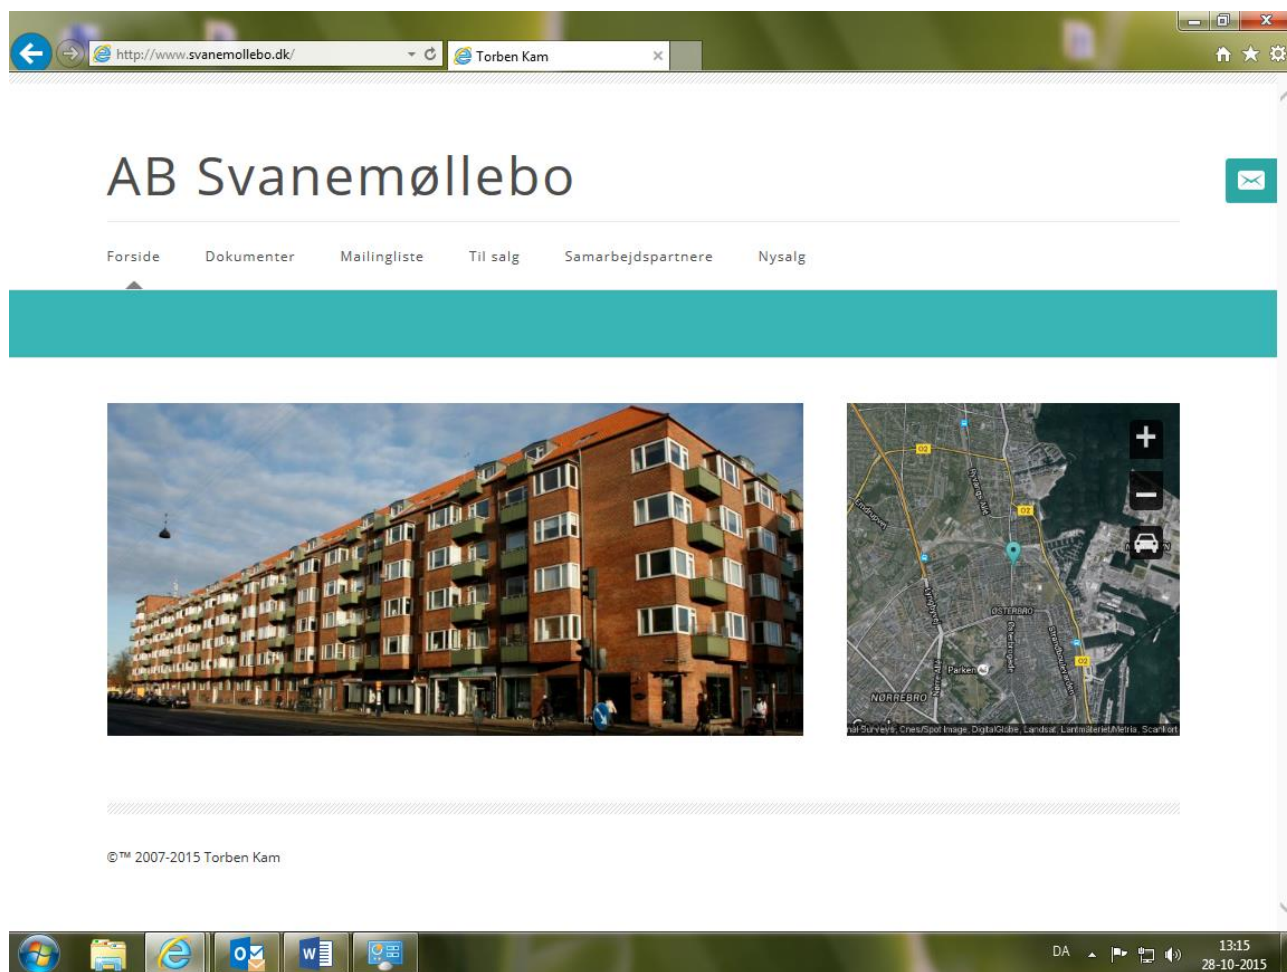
http://www.svanemollebo.dk/

Torben Kam

AB Svanemøllebo

Forside Dokumenter Mailingliste Til salg Samarbejdspartnere Nysalg

O2

O2

ØSTERBRO

Parken

O2

NØRREBRO

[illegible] Surveys, Cnes/Spot Image, DigitalGlobe, Landsat, Lantmäteriet/Metria, Scankort

©™ 2007-2015 Torben Kam

DA

13:15
28-10-2015